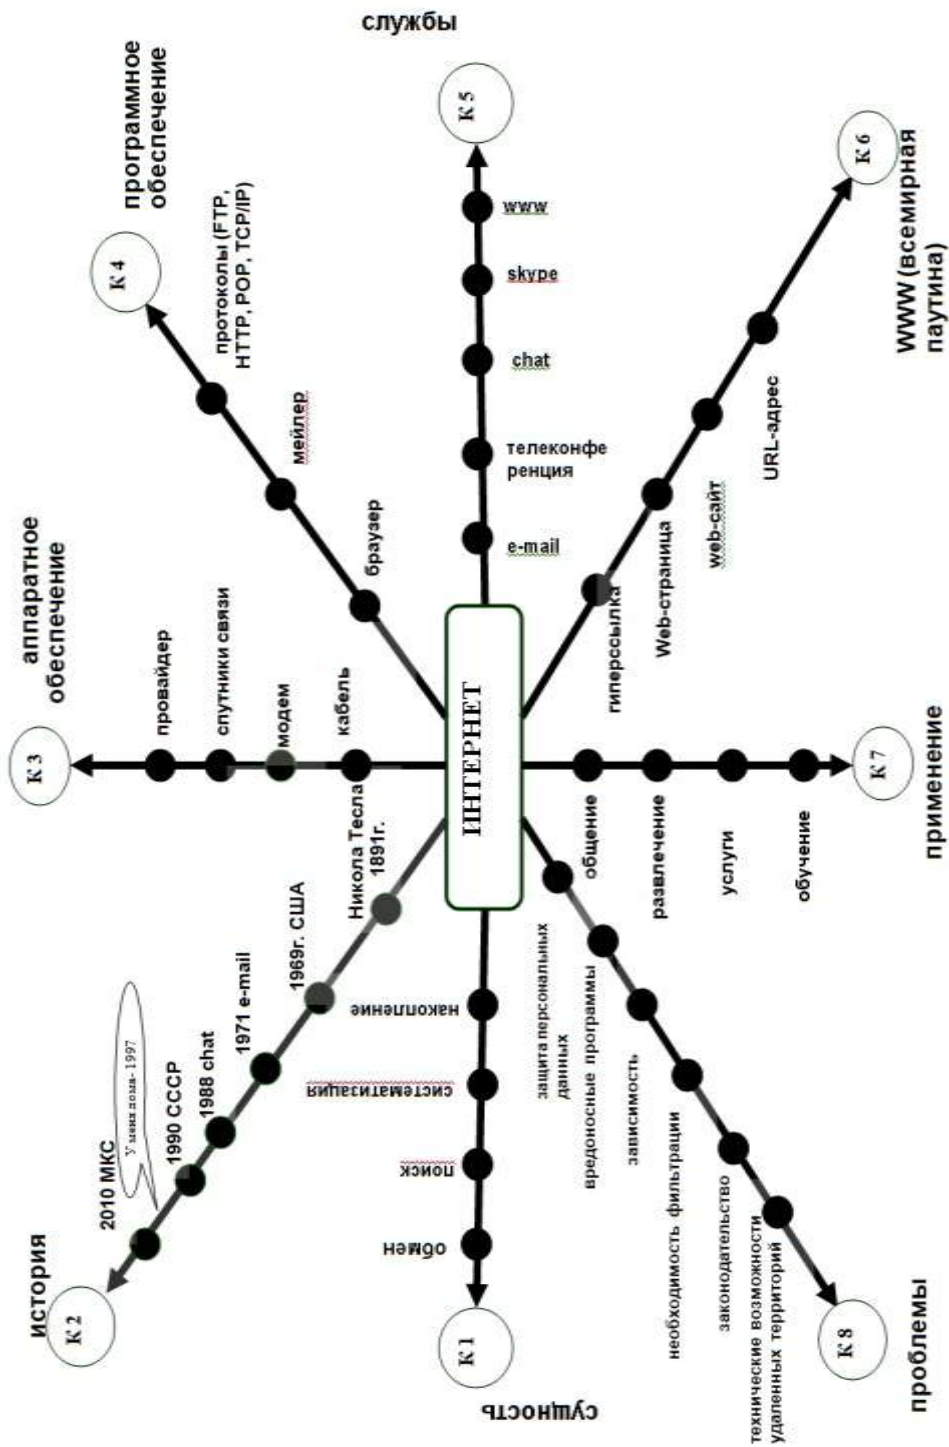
ИНТЕРНЕТ

службы
К 5
www
skype
chat
телеконференция
e-mail

программное обеспечение
К 4
протоколы (FTP, HTTP, POP, TCP/IP)
мейлер
браузер

WWW (всемирная паутина)
К 6
URL-адрес
web-сайт
Web-страница
гиперссылка

аппаратное обеспечение
К 3
провайдер
спутники связи
модем
кабель

применение
К 7
общение
развлечение
услуги
обучение

история
К 2
Никола Тесла 1891г.
1969г. США
1971 e-mail
1988 chat
1990 СССР
2010 МКС
У меня дома- 1997

сущность
К 1
накопление
систематизация
поиск
обмен

проблемы
К 8
защита персональных данных
вредоносные программы
зависимость
необходимость фильтрации
законодательство
технические возможности удаленных территорий